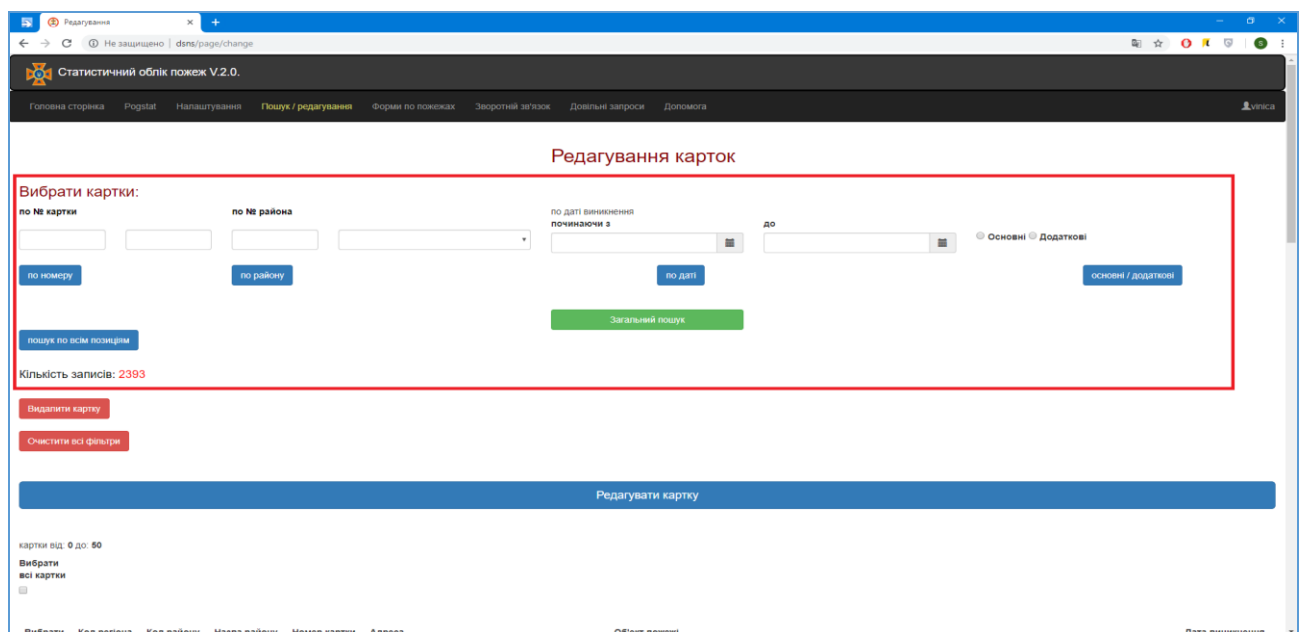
Редагування

Не защищено | dsns/page/change

Статистичний облік пожеж V.2.0.

Головна сторінка Pogstat Налаштування Пошук / редагування Форми по пожежах Зворотній зв'язок Довільні запроси Допомога vinica

Редагування карток

Вибрати картки:

по № картки

по № района

по даті виникнення
починаючи з

до

Основні Додаткові

по номеру

по району

по даті

основні / додаткові

Загальний пошук

пошук по всім позиціям

Кількість записів: 2393

Видалити картку

Очистити всі фільтри

Редагувати картку

картки від: 0 до: 50

Вибрати всі картки

Вибрати Код регіона Код району Назва району Номер картки Адреса Об'єкт пожежі Дата виникнення